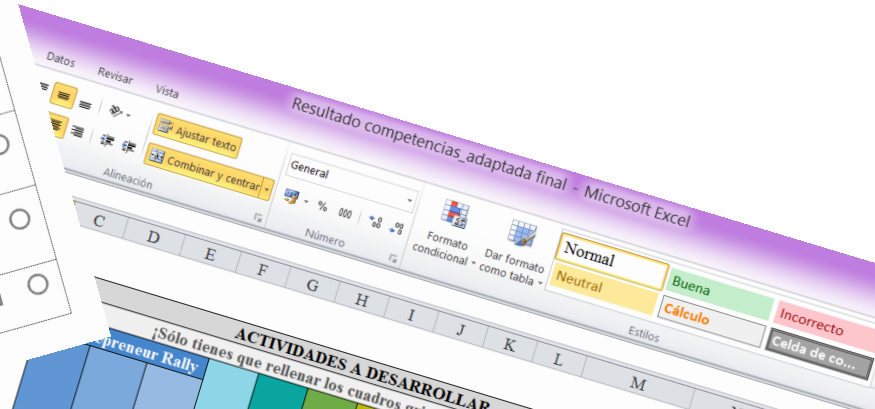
Datos Revisar Vista

Resultado competencias_adaptada final - Microsoft Excel

Ajustar texto
Combinar y centrar
Alineación

General
% 000
Número

Formato condicional
Dar formato como tabla

Normal
Buena
Neutral
Cálculo
Incorrecto
Celda de co...
Estilos

C D E F G H I J K L M

ACTIVIDADES A DESARROLLAR
¡Sólo tienes que rellenar los cuadros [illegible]
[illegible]preneur Rally